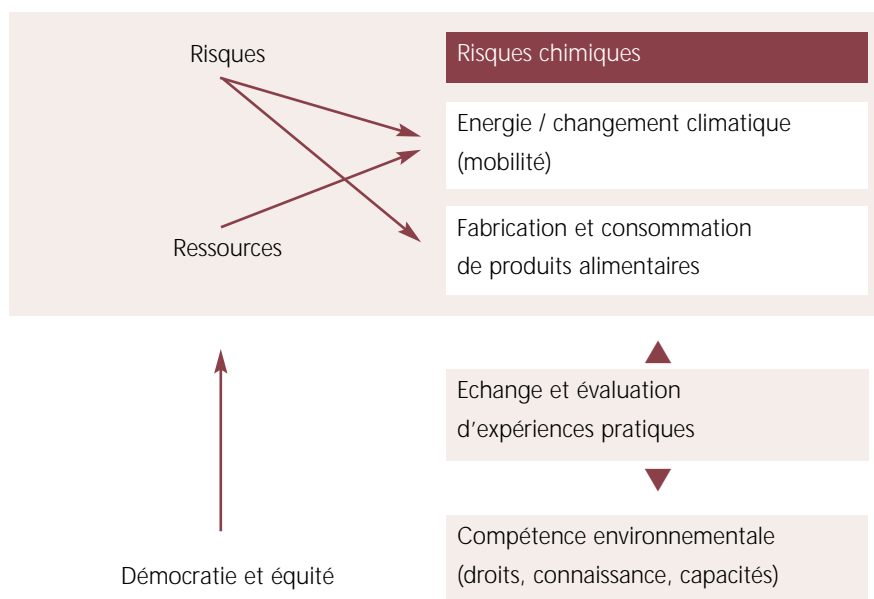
Risques

Ressources

Risques chimiques

Energie / changement climatique (mobilité)

Fabrication et consommation de produits alimentaires

Echange et évaluation d’expériences pratiques

Compétence environnementale (droits, connaissance, capacités)

Démocratie et équité